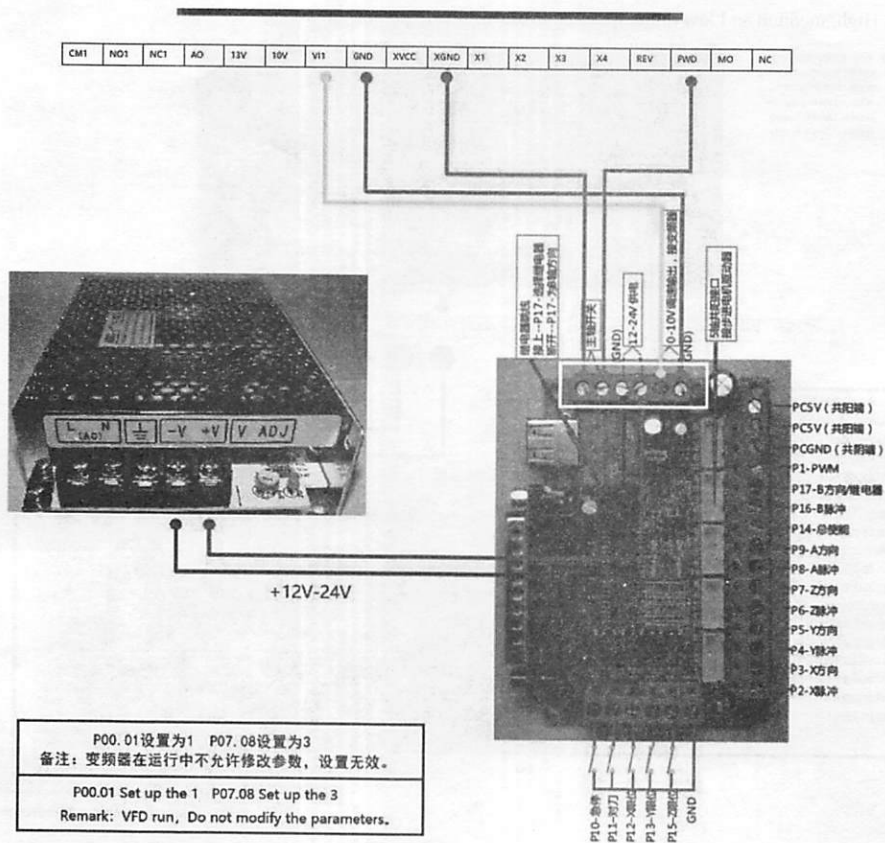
| CM1 | NO1 | NC1 | AO | 13V | 10V | VI1 | GND | XVCC | XGND | X1 | X2 | X3 | X4 | REV | FWD | MO | NC |
|---|---|---|---|---|---|---|---|---|---|---|---|---|---|---|---|---|---|

继电器接线 接上--P17--选择继电器 断开--P17--B轴方向

主轴开关

12-24V 供电

0-10V 电源输出，接变频器

5轴共阳接口 驱动步进电机驱动器

GND

GND

L (AC) N ⏚ -V +V V ADJ

+12V-24V

PC5V（共阳端）
PC5V（共阳端）
PCGND（共阳端）
P1-PWM
P17-B方向/继电器
P16-B脉冲
P14-总使能
P9-A方向
P8-A脉冲
P7-Z方向
P6-Z脉冲
P5-Y方向
P4-Y脉冲
P3-X方向
P2-X脉冲

P10-急停
P11-对刀
P12-X限位
P13-Y限位
P15-Z限位
GND

P00. 01设置为1 P07. 08设置为3
备注：变频器在运行中不允许修改参数，设置无效。

P00.01 Set up the 1 P07.08 Set up the 3
Remark: VFD run, Do not modify the parameters.